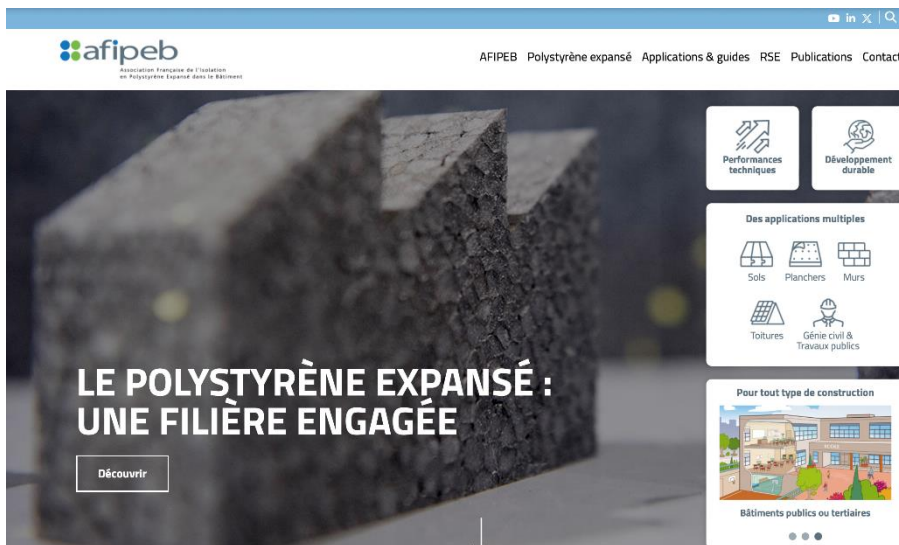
afipeb
Association Française de l'Isolation en Polystyrène Expansé dans le Bâtiment

AFIPEB Polystyrène expansé Applications & guides RSE Publications Contac

Performances techniques

Développement durable

Des applications multiples

Sols Planchers Murs

Toitures Génie civil & Travaux publics

Pour tout type de construction

Bâtiments publics ou tertiaires

LE POLYSTYRÈNE EXPANSÉ : UNE FILIÈRE ENGAGÉE

Découvrir